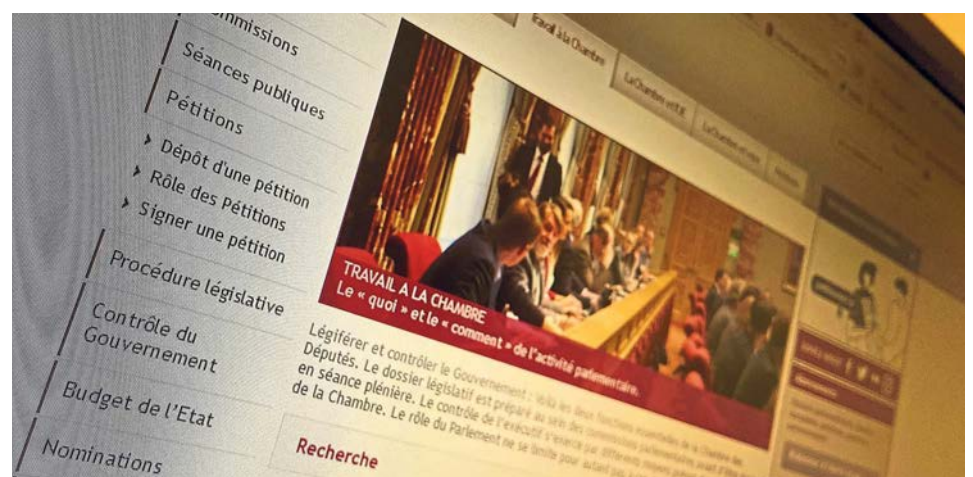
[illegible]mmissions
Séances publiques
Pétitions
Dépôt d'une pétition
Rôle des Pétitions
Signer une pétition
Procédure législative
Contrôle du Gouvernement
Budget de l'Etat
Nominations

Travail à la Chambre
La Chambre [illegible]
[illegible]
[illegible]

TRAVAIL A LA CHAMBRE
Le « quoi » et le « comment » de l'activité parlementaire.

Légiférer et contrôler le Gouvernement : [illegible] de la Chambre des Députés. Le dossier législatif est préparé au sein des commissions parlementaires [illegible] en séance plénière. Le contrôle de l'exécutif s'exerce par différents moyens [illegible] de la Chambre. Le rôle du Parlement ne se limite pas pour autant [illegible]

Recherche